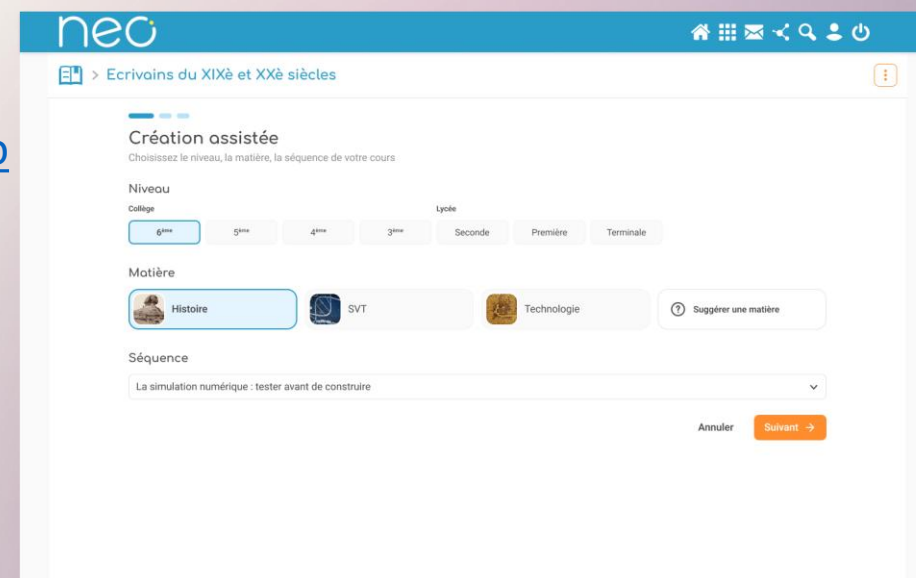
neo

> Ecrivains du XIXè et XXè siècles

Création assistée

Choisissez le niveau, la matière, la séquence de votre cours

Niveau

Collège

Lycée

6ème 5ème 4ème 3ème Seconde Première Terminale

Matière

Histoire

SVT

Technologie

Suggérer une matière

Séquence

La simulation numérique : tester avant de construire

Annuler

Suivant →